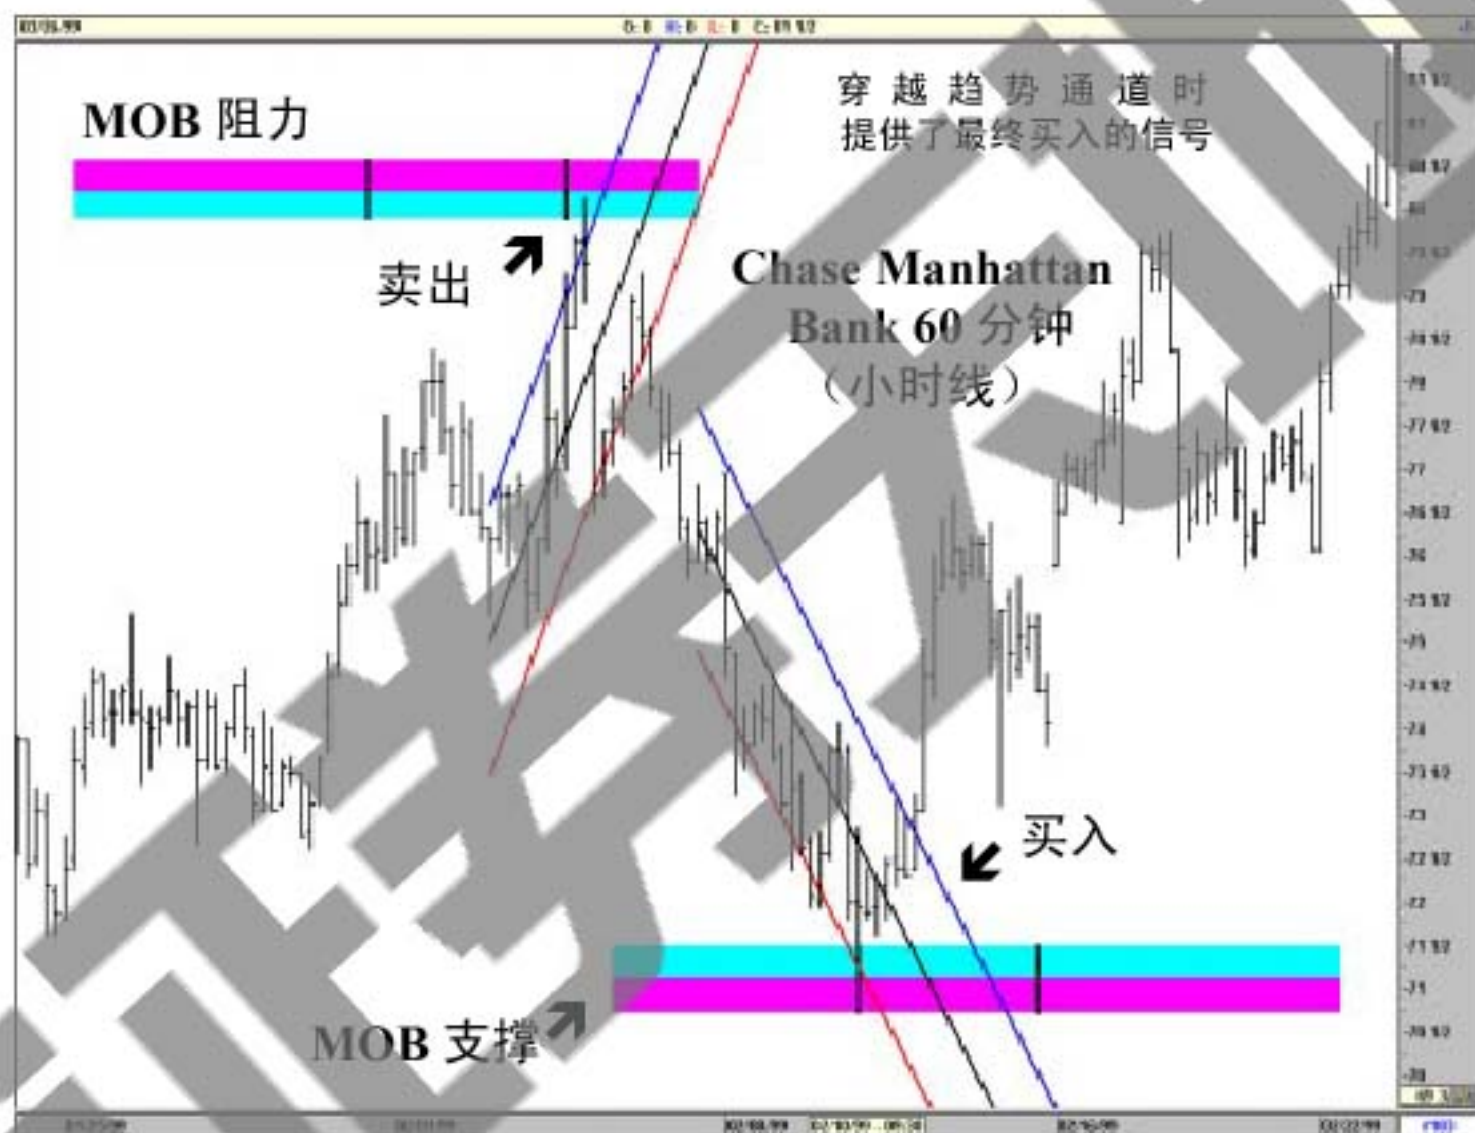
MOB 阻力

穿越趋势通道时
提供了最终买入的信号

卖出

Chase Manhattan
Bank 60 分钟
（小时线）

买入

MOB 支撑

81 1/2
81
80 1/2
80
79 1/2
79
78 1/2
78
77 1/2
77
76 1/2
76
75 1/2
75
74 1/2
74
73 1/2
73
72 1/2
72
71 1/2
71
70 1/2
70